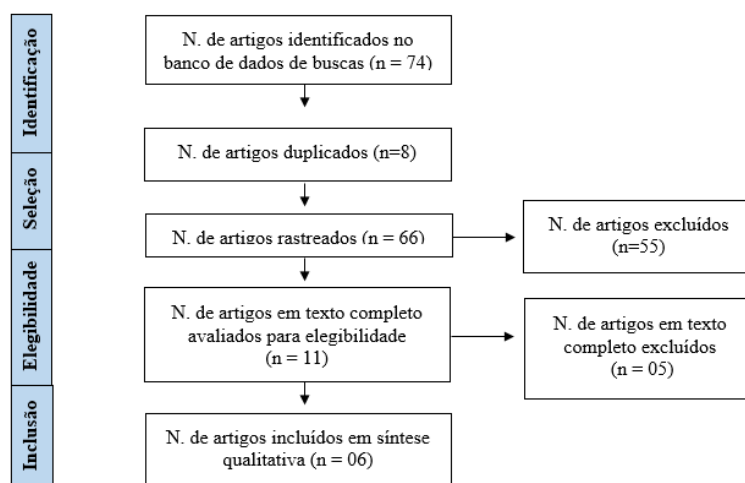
Identificação

N. de artigos identificados no banco de dados de buscas (n = 74)

N. de artigos duplicados (n=8)

Seleção

N. de artigos rastreados (n = 66)

N. de artigos excluídos (n=55)

Elegibilidade

N. de artigos em texto completo avaliados para elegibilidade (n = 11)

N. de artigos em texto completo excluídos (n = 05)

Inclusão

N. de artigos incluídos em síntese qualitativa (n = 06)